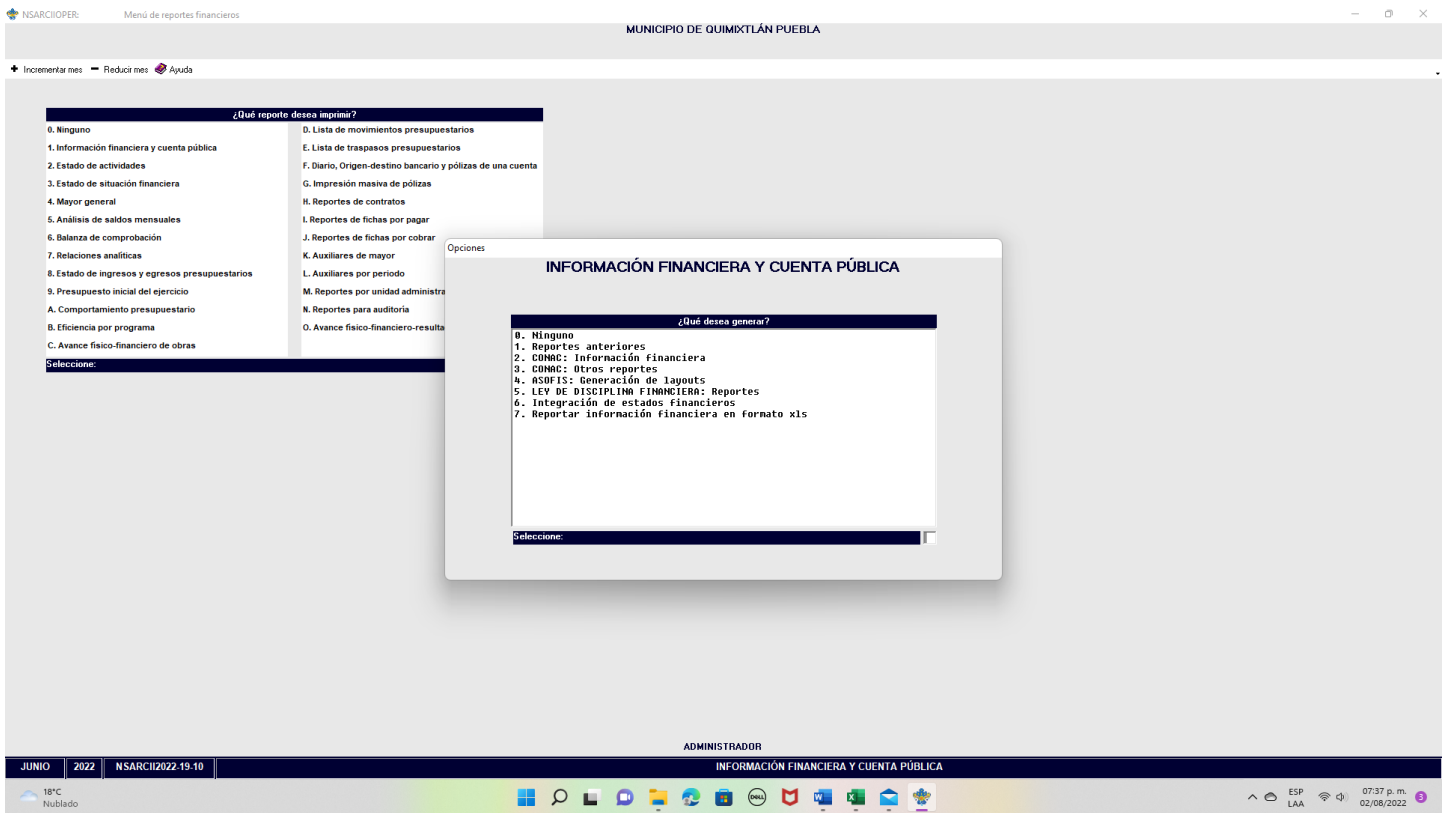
NSARCIIOPER: Menú de reportes financieros

MUNICIPIO DE QUIMIXTLÁN PUEBLA

+ Incrementar mes − Reducir mes Ayuda

¿Qué reporte desea imprimir?

0. Ninguno
1. Información financiera y cuenta pública
2. Estado de actividades
3. Estado de situación financiera
4. Mayor general
5. Análisis de saldos mensuales
6. Balanza de comprobación
7. Relaciones analíticas
8. Estado de ingresos y egresos presupuestarios
9. Presupuesto inicial del ejercicio
A. Comportamiento presupuestario
B. Eficiencia por programa
C. Avance fisico-financiero de obras

D. Lista de movimientos presupuestarios
E. Lista de traspasos presupuestarios
F. Diario, Origen-destino bancario y pólizas de una cuenta
G. Impresión masiva de pólizas
H. Reportes de contratos
I. Reportes de fichas por pagar
J. Reportes de fichas por cobrar
K. Auxiliares de mayor
L. Auxiliares por periodo
M. Reportes por unidad administra
N. Reportes para auditoría
O. Avance fisico-financiero-resulta

Seleccione:

Opciones

INFORMACIÓN FINANCIERA Y CUENTA PÚBLICA

¿Qué desea generar?

0. Ninguno
1. Reportes anteriores
2. CONAC: Información financiera
3. CONAC: Otros reportes
4. ASOFIS: Generación de layouts
5. LEY DE DISCIPLINA FINANCIERA: Reportes
6. Integración de estados financieros
7. Reportar información financiera en formato xls

Seleccione:

ADMINISTRADOR

JUNIO | 2022 | NSARCII2022-19-10 | INFORMACIÓN FINANCIERA Y CUENTA PÚBLICA

18°C
Nublado

ESP
LAA
07:37 p. m.
02/08/2022
3